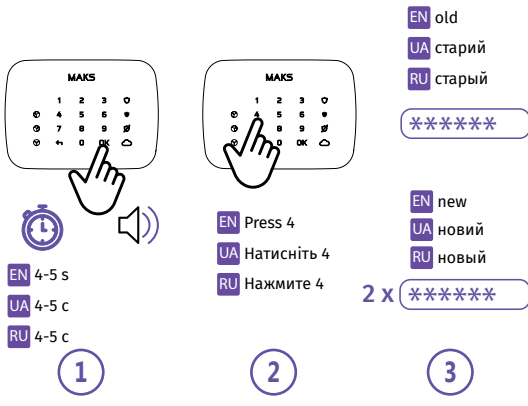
MAKS

1 2 3
4 5 6
7 8 9
0 OK

EN 4-5 s
UA 4-5 с
RU 4-5 с

1

MAKS

1 2 3
4 5 6
7 8 9
0 OK

EN Press 4
UA Натисніть 4
RU Нажмите 4

2

EN old
UA старий
RU старый

******

EN new
UA новий
RU новый

2 x ******

3